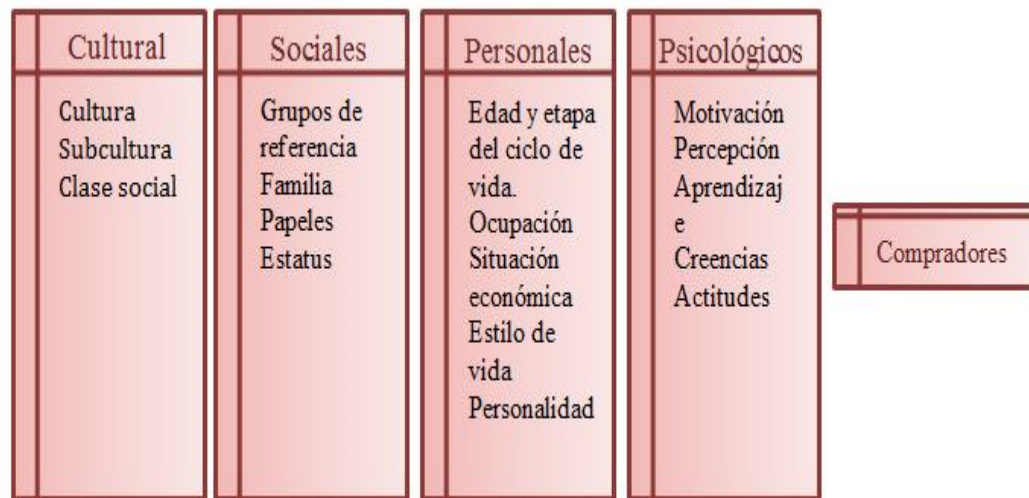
Cultural

Cultura
Subcultura
Clase social

Sociales

Grupos de referencia
Familia
Papeles
Estatus

Personales

Edad y etapa del ciclo de vida.
Ocupación
Situación económica
Estilo de vida
Personalidad

Psicológicos

Motivación
Percepción
Aprendizaj
e
Creencias
Actitudes

Compradores